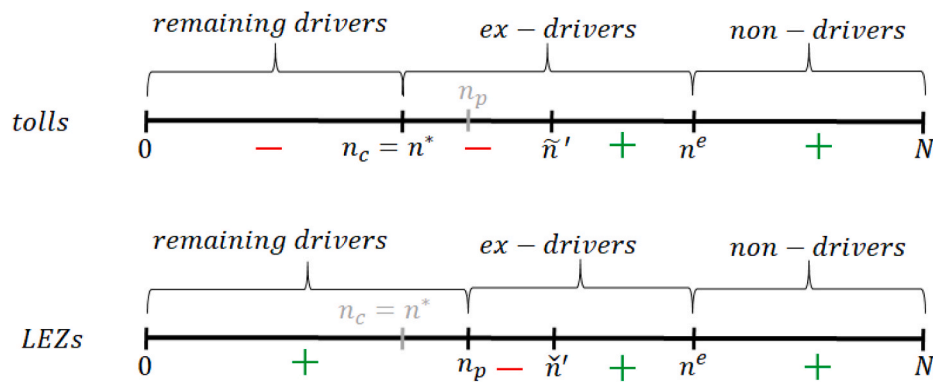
$remaining\ drivers$ $ex-drivers$ $non-drivers$

$tolls$

$n_p$

0 $-$ $n_c = n^*$ $-$ $\tilde{n}'$ $+$ $n^e$ $+$ $N$

$remaining\ drivers$ $ex-drivers$ $non-drivers$

$LEZs$

$n_c = n^*$

0 $+$ $n_p$ $-$ $\breve{n}'$ $+$ $n^e$ $+$ $N$